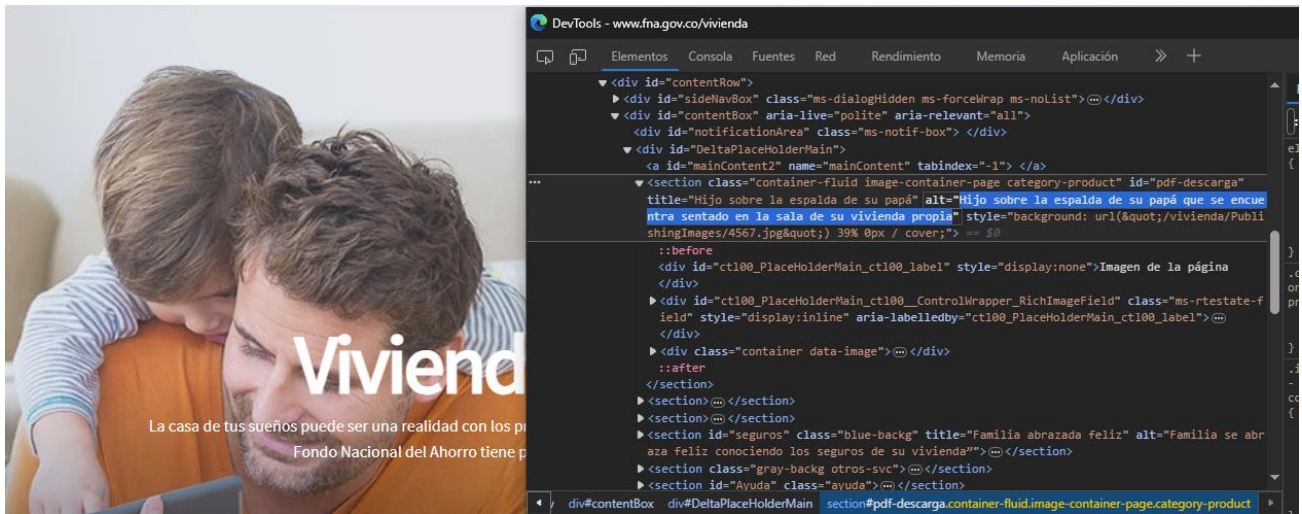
Viviend

La casa de tus sueños puede ser una realidad con los p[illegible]

Fondo Nacional del Ahorro tiene p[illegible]

DevTools - www.fna.gov.co/vivienda

Elementos Consola Fuentes Red Rendimiento Memoria Aplicación

▼<div id="contentRow">
▶<div id="sideNavBox" class="ms-dialogHidden ms-forceWrap ms-noList">⋯</div>
▼<div id="contentBox" aria-live="polite" aria-relevant="all">
<div id="notificationArea" class="ms-notif-box"> </div>
▼<div id="DeltaPlaceHolderMain">
<a id="mainContent2" name="mainContent" tabindex="-1"> </a>
▼<section class="container-fluid image-container-page category-product" id="pdf-descarga" title="Hijo sobre la espalda de su papá" alt="Hijo sobre la espalda de su papá que se encuentra sentado en la sala de su vivienda propia" style="background: url(&quot;/vivienda/PublishingImages/4567.jpg&quot;) 39% 0px / cover;"> == $0
::before
<div id="ctl00_PlaceHolderMain_ctl00_label" style="display:none">Imagen de la página</div>
▶<div id="ctl00_PlaceHolderMain_ctl00__ControlWrapper_RichImageField" class="ms-rtestate-field" style="display:inline" aria-labelledby="ctl00_PlaceHolderMain_ctl00_label">⋯</div>
▶<div class="container data-image">⋯</div>
::after
</section>
▶<section>⋯</section>
▶<section>⋯</section>
▶<section id="seguros" class="blue-backg" title="Familia abrazada feliz" alt="Familia se abraza feliz conociendo los seguros de su vivienda"">⋯</section>
▶<section class="gray-backg otros-svc">⋯</section>
▶<section id="Ayuda" class="ayuda">⋯</section>

div#contentBox div#DeltaPlaceHolderMain section#pdf-descarga.container-fluid.image-container-page.category-product